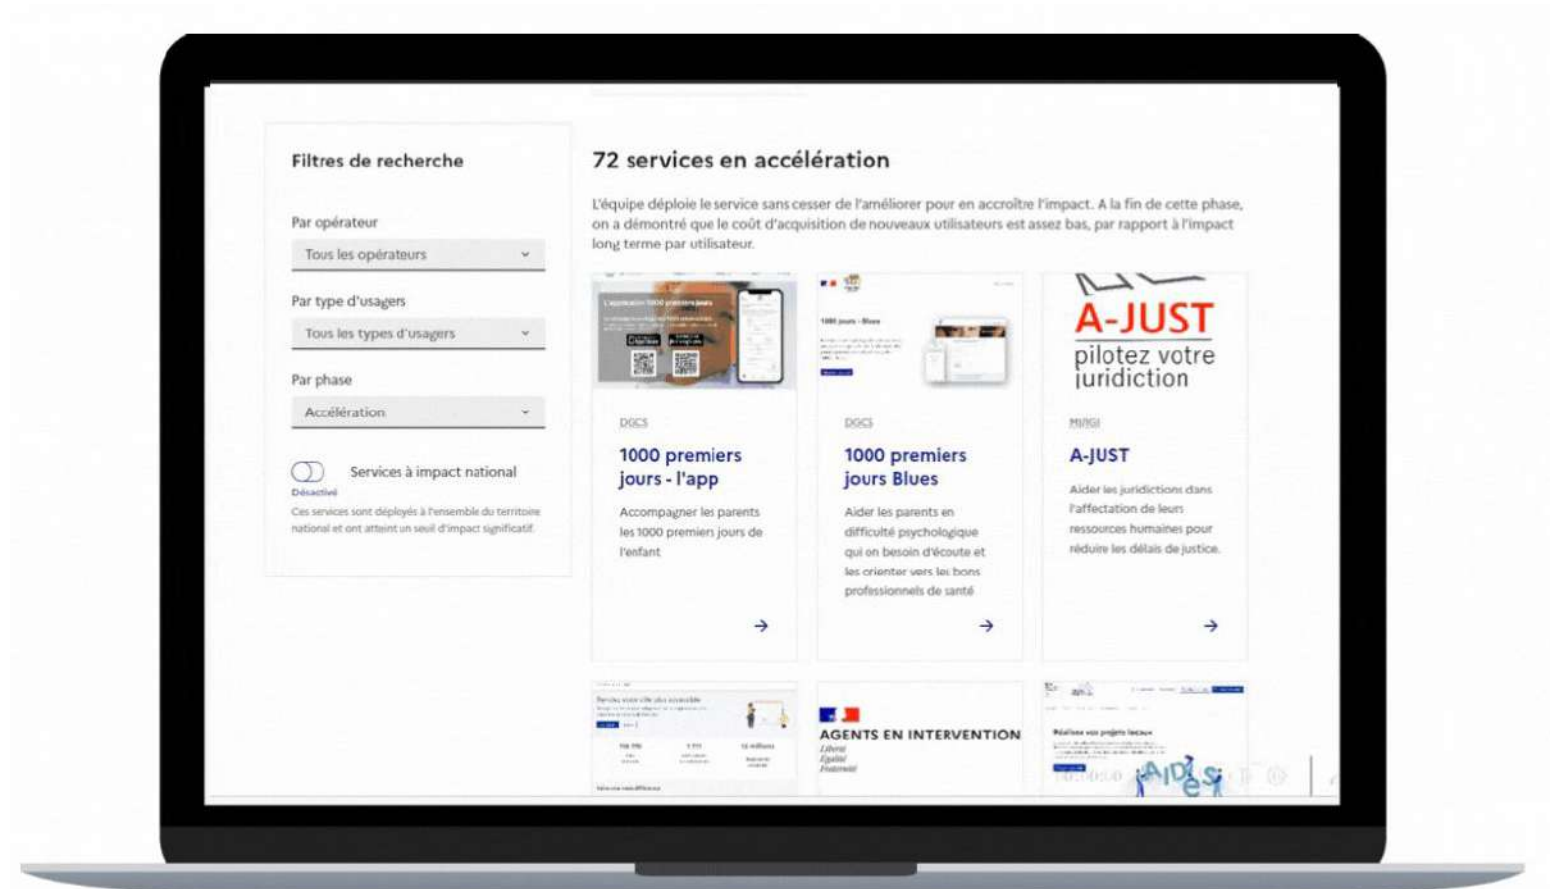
Filtres de recherche

Par opérateur

Tous les opérateurs

Par type d'usagers

Tous les types d'usagers

Par phase

Accélération

Services à impact national

Désactivé

Ces services sont déployés à l'ensemble du territoire national et ont atteint un seuil d'impact significatif.

72 services en accélération

L'équipe déploie le service sans cesser de l'améliorer pour en accroître l'impact. A la fin de cette phase, on a démontré que le coût d'acquisition de nouveaux utilisateurs est assez bas, par rapport à l'impact long terme par utilisateur.

DGCS

1000 premiers jours - l'app

Accompagner les parents les 1000 premiers jours de l'enfant

DGCS

1000 premiers jours Blues

Aider les parents en difficulté psychologique qui on besoin d'écoute et les orienter vers les bons professionnels de santé

A-JUST
pilotez votre juridiction

MJNGI

A-JUST

Aider les juridictions dans l'affectation de leurs ressources humaines pour réduire les délais de justice.

AGENTS EN INTERVENTION

Liberté
Égalité
Fraternité

AIDES

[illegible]